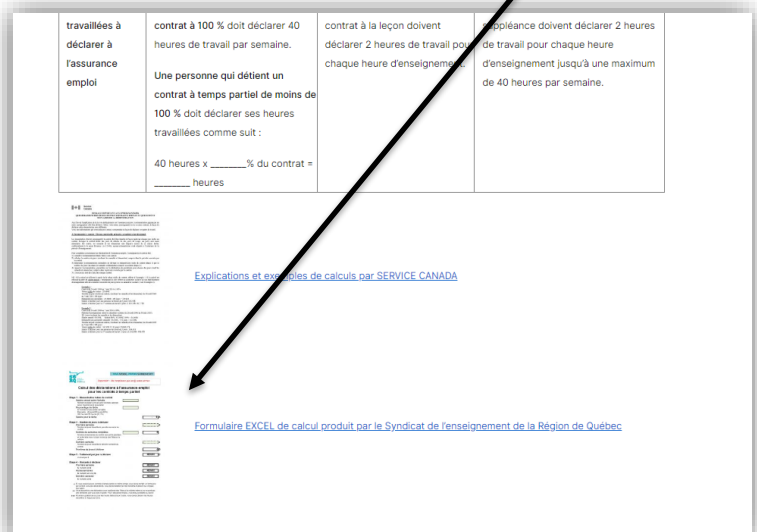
| travaillées à déclarer à l'assurance emploi | contrat à 100 % doit déclarer 40 heures de travail par semaine. **Une personne qui détient un contrat à temps partiel de moins de 100 %** doit déclarer ses heures travaillées comme suit : 40 heures x _______% du contrat = _______ heures | contrat à la leçon doivent déclarer 2 heures de travail pour chaque heure d'enseignement. | suppléance doivent déclarer 2 heures de travail pour chaque heure d'enseignement jusqu'à une maximum de 40 heures par semaine. |
|---|---|---|---|

Explications et exemples de calculs par SERVICE CANADA

Formulaire EXCEL de calcul produit par le Syndicat de l'enseignement de la Région de Québec